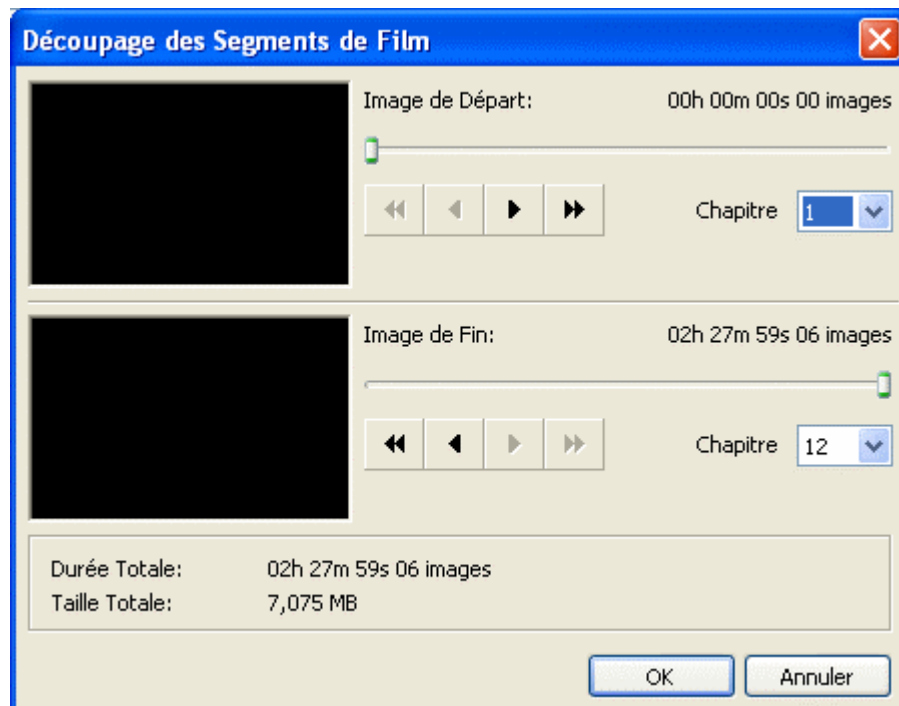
Découpage des Segments de Film

Image de Départ: 00h 00m 00s 00 images

Chapitre 1

Image de Fin: 02h 27m 59s 06 images

Chapitre 12

Durée Totale: 02h 27m 59s 06 images
Taille Totale: 7,075 MB

OK
Annuler